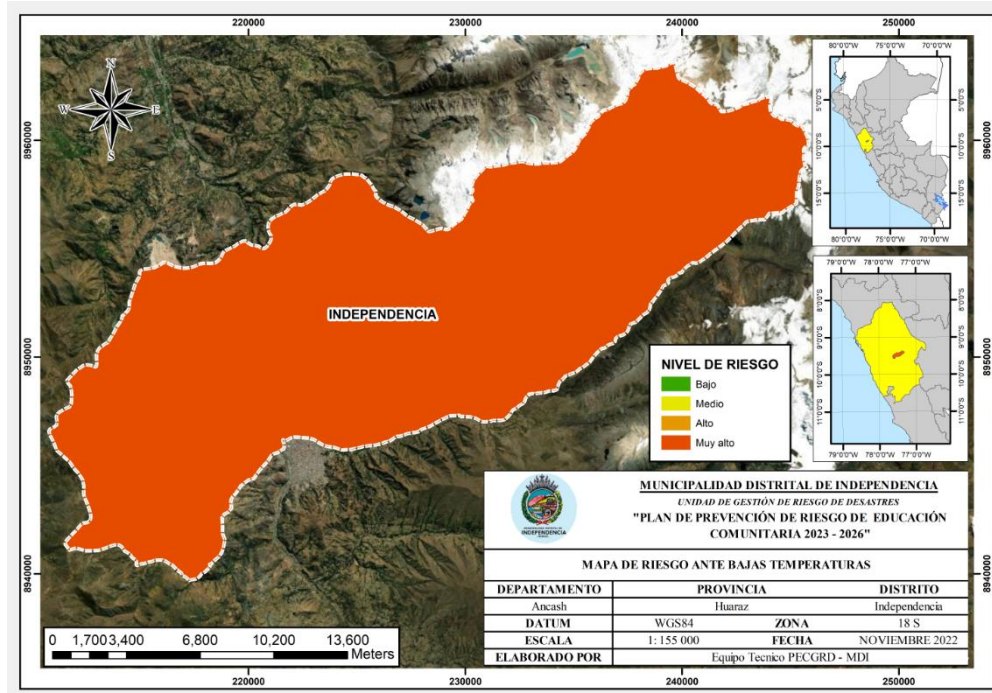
220000 230000 240000 250000

N
W E
S

8960000

8950000

8940000

INDEPENDENCIA

80°0'0"W 75°0'0"W 70°0'0"W
5°0'0"S
10°0'0"S
15°0'0"S

79°0'0"W 78°0'0"W 77°0'0"W
8°0'0"S
9°0'0"S
10°0'0"S
11°0'0"S

NIVEL DE RIESGO
Bajo
Medio
Alto
Muy alto

MUNICIPALIDAD DISTRITAL DE INDEPENDENCIA
UNIDAD DE GESTIÓN DE RIESGO DE DESASTRES
"PLAN DE PREVENCIÓN DE RIESGO DE EDUCACIÓN COMUNITARIA 2023 - 2026"

MAPA DE RIESGO ANTE BAJAS TEMPERATURAS

| DEPARTAMENTO | PROVINCIA | | DISTRITO |
|---|---|---|---|
| Ancash | Huaraz | | Independencia |
| DATUM | WGS84 | ZONA | 18 S |
| ESCALA | 1: 155 000 | FECHA | NOVIEMBRE 2022 |
| ELABORADO POR | Equipo Tecnico PECGRD - MDI | | |

0 1,700 3,400 6,800 10,200 13,600 Meters